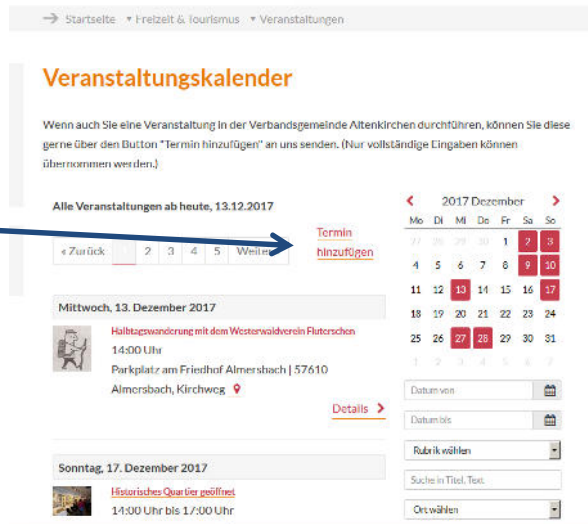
Startseite ▾ Freizeit & Tourismus ▾ Veranstaltungen

Veranstaltungskalender

Wenn auch Sie eine Veranstaltung in der Verbandsgemeinde Altenkirchen durchführen, können Sie diese gerne über den Button "Termin hinzufügen" an uns senden. (Nur vollständige Eingaben können übernommen werden.)

Alle Veranstaltungen ab heute, 13.12.2017

« Zurück 1 2 3 4 5 Weiter

Termin hinzufügen

‹ 2017 Dezember ›

| Mo | Di | Mi | Do | Fr | Sa | So |
|---|---|---|---|---|---|---|
| 27 | 28 | 29 | 30 | 1 | 2 | 3 |
| 4 | 5 | 6 | 7 | 8 | 9 | 10 |
| 11 | 12 | 13 | 14 | 15 | 16 | 17 |
| 18 | 19 | 20 | 21 | 22 | 23 | 24 |
| 25 | 26 | 27 | 28 | 29 | 30 | 31 |
| 1 | 2 | 3 | 4 | 5 | 6 | 7 |

Mittwoch, 13. Dezember 2017

Halbtagswanderung mit dem Westerwaldverein Flutersch​en
14:00 Uhr
Parkplatz am Friedhof Almersbach | 57610 Almersbach, Kirchweg

Details ›

Datum von

Datum bis

Rubrik wählen

Suche in Titel, Text

Ort wählen

Sonntag, 17. Dezember 2017

Historisches Quartier geöffnet
14:00 Uhr bis 17:00 Uhr